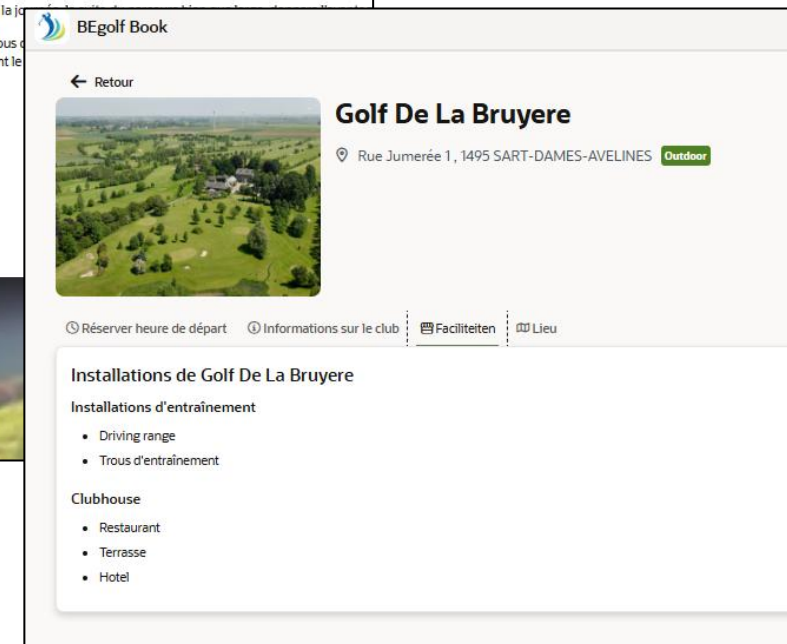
la jo
ous
nt le

BEgolf Book

← Retour

Golf De La Bruyere

Rue Jumerée 1 , 1495 SART-DAMES-AVELINES Outdoor

Réserver heure de départ
Informations sur le club
Faciliteiten
Lieu

Installations de Golf De La Bruyere

Installations d'entraînement

- Driving range
- Trous d'entraînement

Clubhouse

- Restaurant
- Terrasse
- Hotel